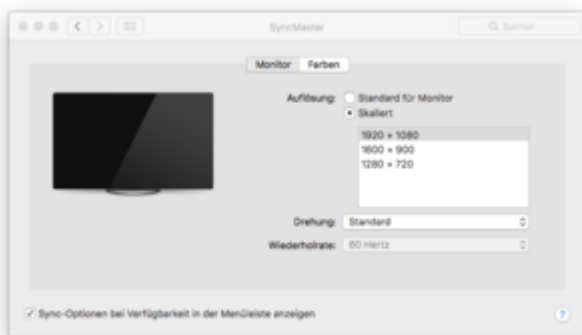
SyncMaster

Suchen

Monitor Farben

Auflösung: Standard für Monitor
Skaliert

1920 × 1080
1600 × 900
1280 × 720

Drehung: Standard

Wiederholrate: 60 Hertz

Sync-Optionen bei Verfügbarkeit in der Menüleiste anzeigen

?